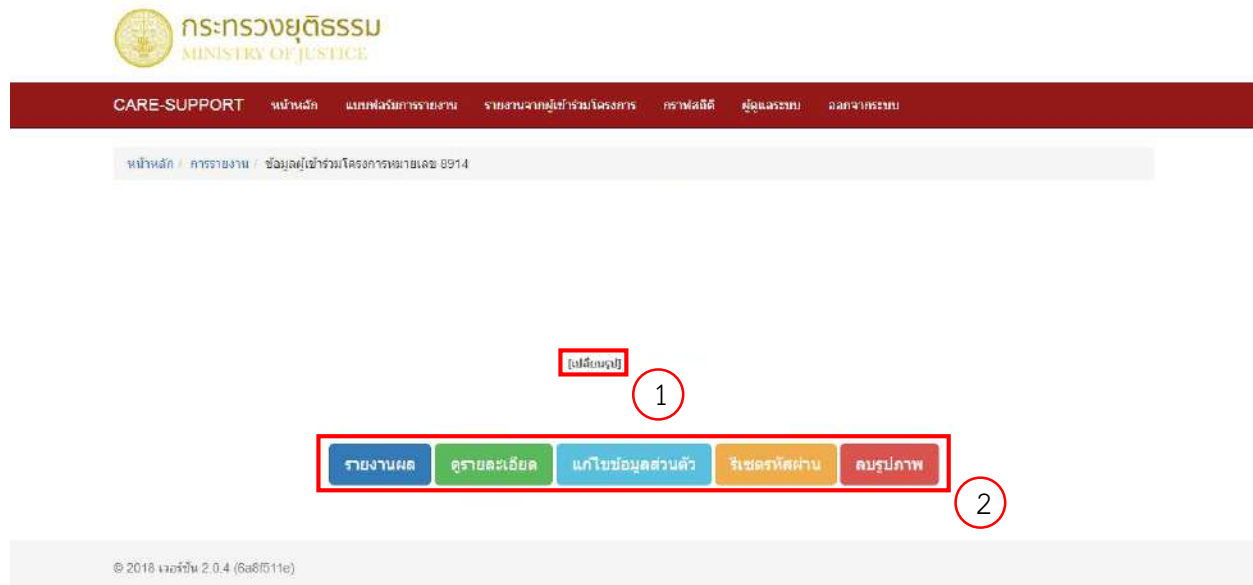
กระทรวงยุติธรรม
MINISTRY OF JUSTICE

CARE-SUPPORT หน้าหลัก แบบฟอร์มการรายงาน รายงานจากผู้เข้าร่วมโครงการ กราฟสถิติ ผู้ดูแลระบบ ออกจากระบบ

หน้าหลัก / การรายงาน / ข้อมูลผู้เข้าร่วมโครงการหมายเลข 8914

[เปลี่ยนรูป]

1

รายงานผล ดูรายละเอียด แก้ไขข้อมูลส่วนตัว รีเซตรหัสผ่าน ลบรูปภาพ

2

© 2018 เวอร์ชั่น 2.0.4 (6a8f511e)